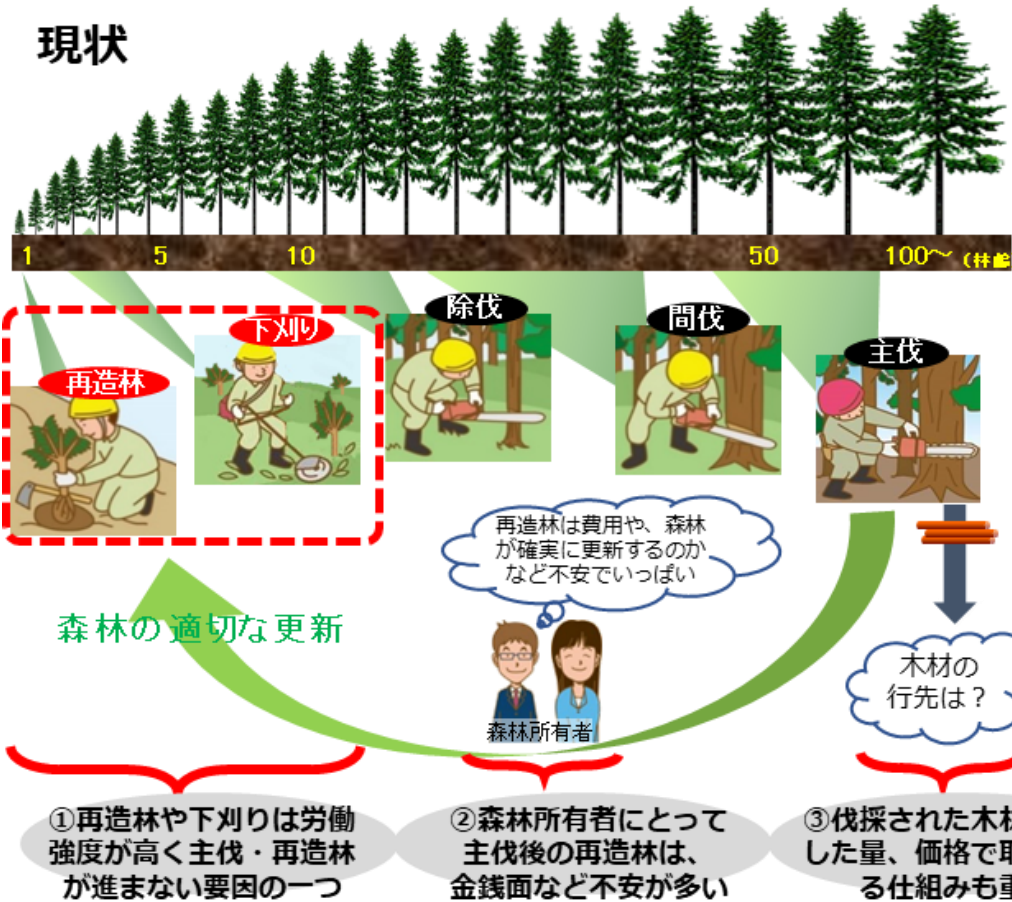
現状

1 5 10 50 100〜 (林齢

再造林

下刈り

除伐

間伐

主伐

再造林は費用や、森林が確実に更新するのかなど不安でいっぱい

森林の適切な更新

森林所有者

木材の行先は？

①再造林や下刈りは労働強度が高く主伐・再造林が進まない要因の一つ

②森林所有者にとって主伐後の再造林は、金銭面など不安が多い

③伐採された木材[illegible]した量、価格で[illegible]る仕組みも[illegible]